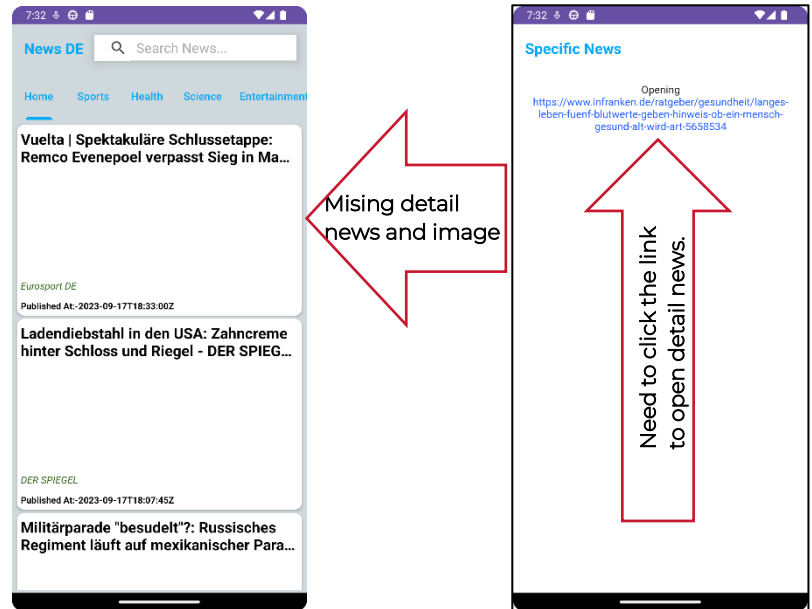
7:32

News DE

Search News...

Home Sports Health Science Entertainment

Vuelta | Spektakuläre Schlussetappe: Remco Evenepoel verpasst Sieg in Ma...

Eurosport DE

Published At:-2023-09-17T18:33:00Z

Ladendiebstahl in den USA: Zahncreme hinter Schloss und Riegel - DER SPIEG...

DER SPIEGEL

Published At:-2023-09-17T18:07:45Z

Militärparade "besudelt"?: Russisches Regiment läuft auf mexikanischer Para...

Mising detail news and image

7:32

Specific News

Opening https://www.infranken.de/ratgeber/gesundheit/langes-leben-fuenf-blutwerte-geben-hinweis-ob-ein-mensch-gesund-alt-wird-art-5658534

Need to click the link to open detail news.